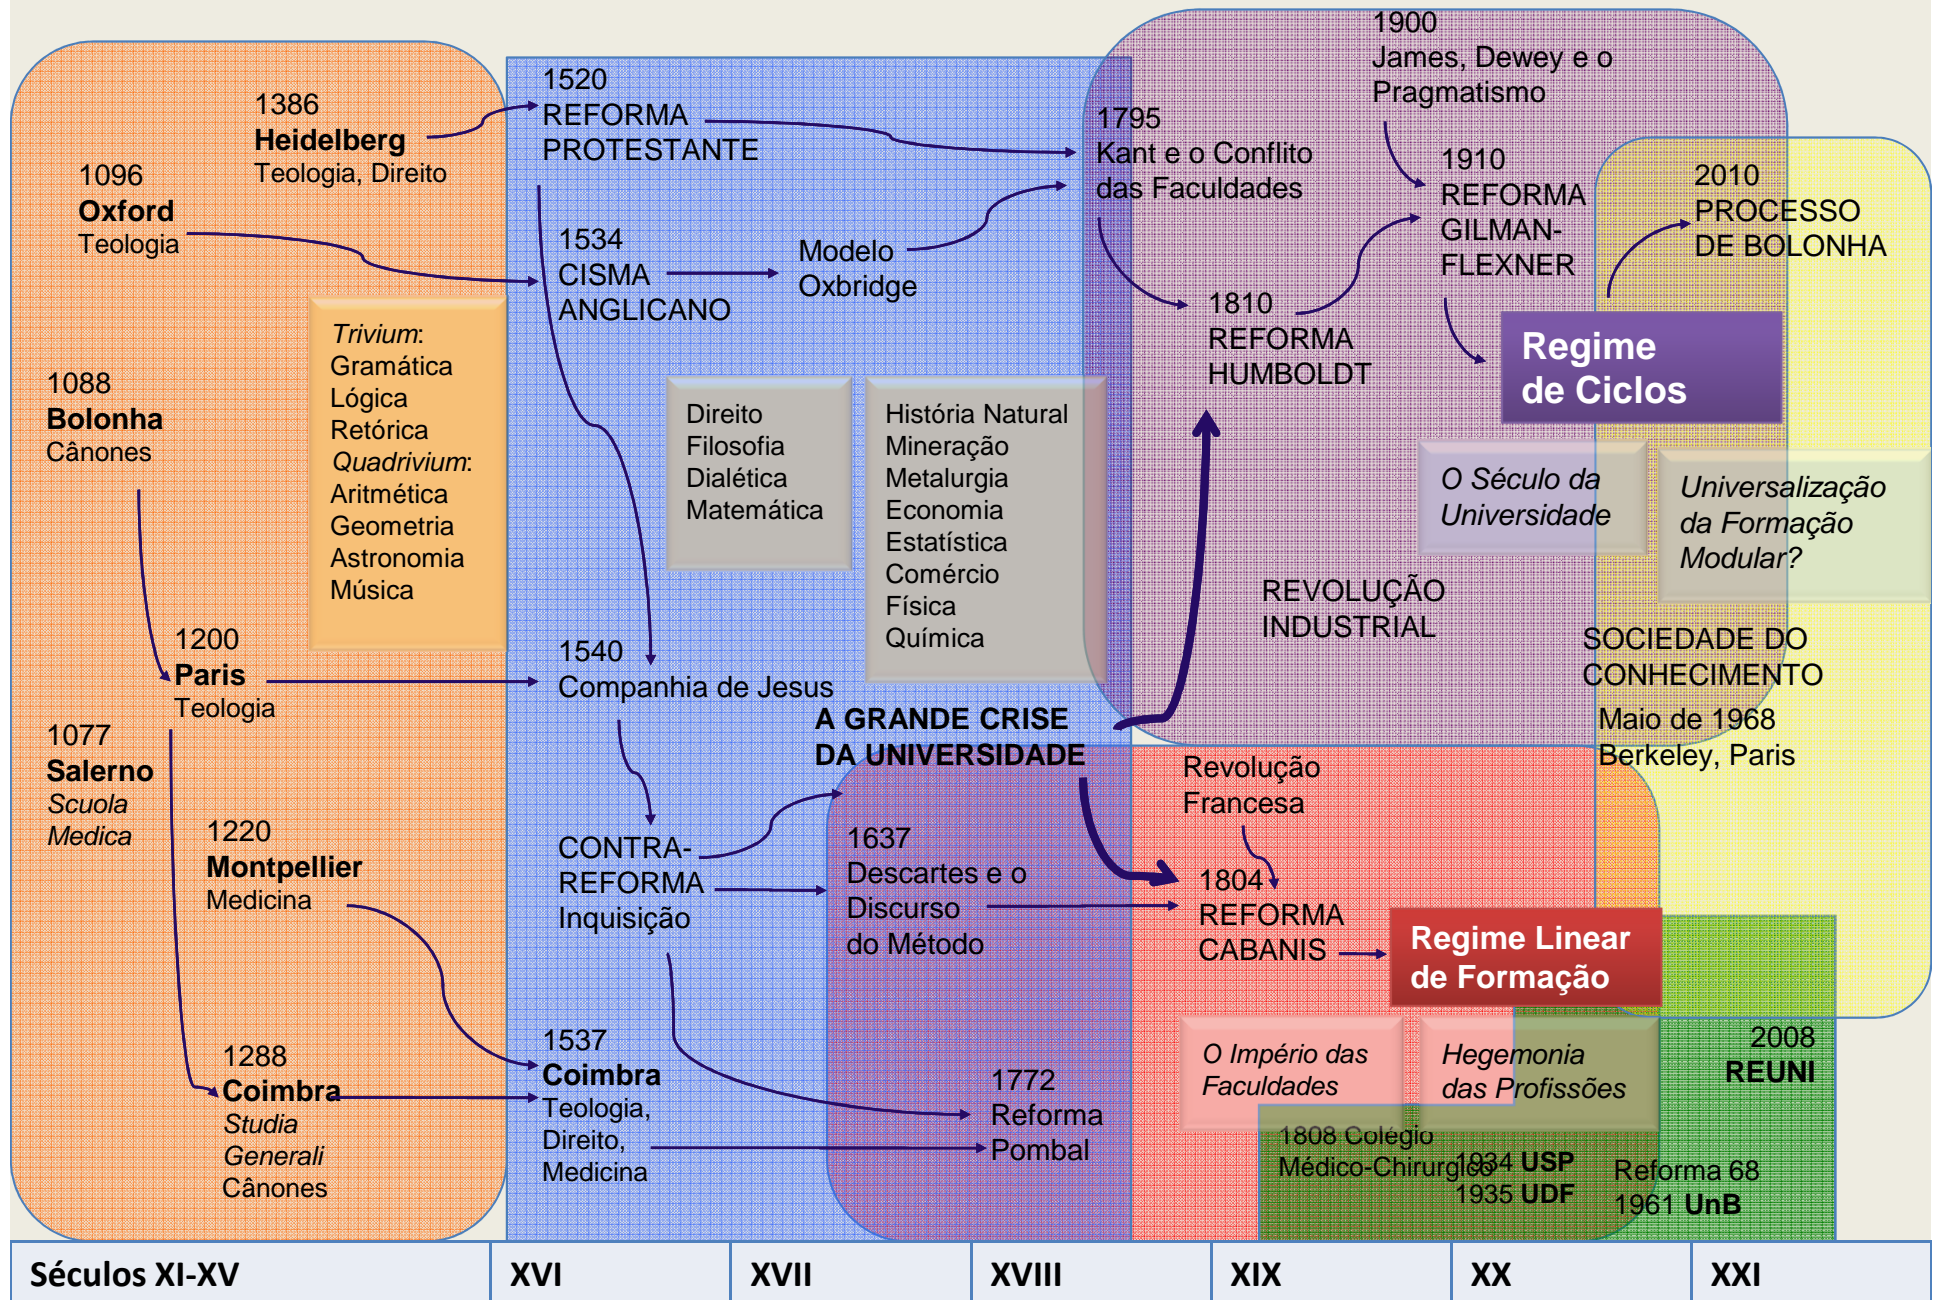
1386
Heidelberg
Teologia, Direito

1096
Oxford
Teologia

1088
Bolonha
Cânones

1200
Paris
Teologia

1077
Salerno
Scuola Medica

1220
Montpellier
Medicina

1288
Coimbra
Studia Generali
Cânones

Trivium:
Gramática
Lógica
Retórica
Quadrivium:
Aritmética
Geometria
Astronomia
Música

1520
REFORMA PROTESTANTE

1534
CISMA ANGLICANO

Modelo Oxbridge

Direito
Filosofia
Dialética
Matemática

História Natural
Mineração
Metalurgia
Economia
Estatística
Comércio
Física
Química

1540
Companhia de Jesus

A GRANDE CRISE DA UNIVERSIDADE

CONTRA-REFORMA
Inquisição

1537
Coimbra
Teologia,
Direito,
Medicina

1637
Descartes e o Discurso do Método

1772
Reforma Pombal

1795
Kant e o Conflito das Faculdades

1900
James, Dewey e o Pragmatismo

1910
REFORMA GILMAN-FLEXNER

1810
REFORMA HUMBOLDT

Regime de Ciclos

2010
PROCESSO DE BOLONHA

O Século da Universidade

Universalização da Formação Modular?

REVOLUÇÃO INDUSTRIAL

SOCIEDADE DO CONHECIMENTO
Maio de 1968
Berkeley, Paris

Revolução Francesa

1804
REFORMA CABANIS

Regime Linear de Formação

O Império das Faculdades

Hegemonia das Profissões

1808 Colégio Médico-Chirurgico
1934 USP
1935 UDF

2008
REUNI

Reforma 68
1961 UnB

| Séculos XI-XV | XVI | XVII | XVIII | XIX | XX | XXI |